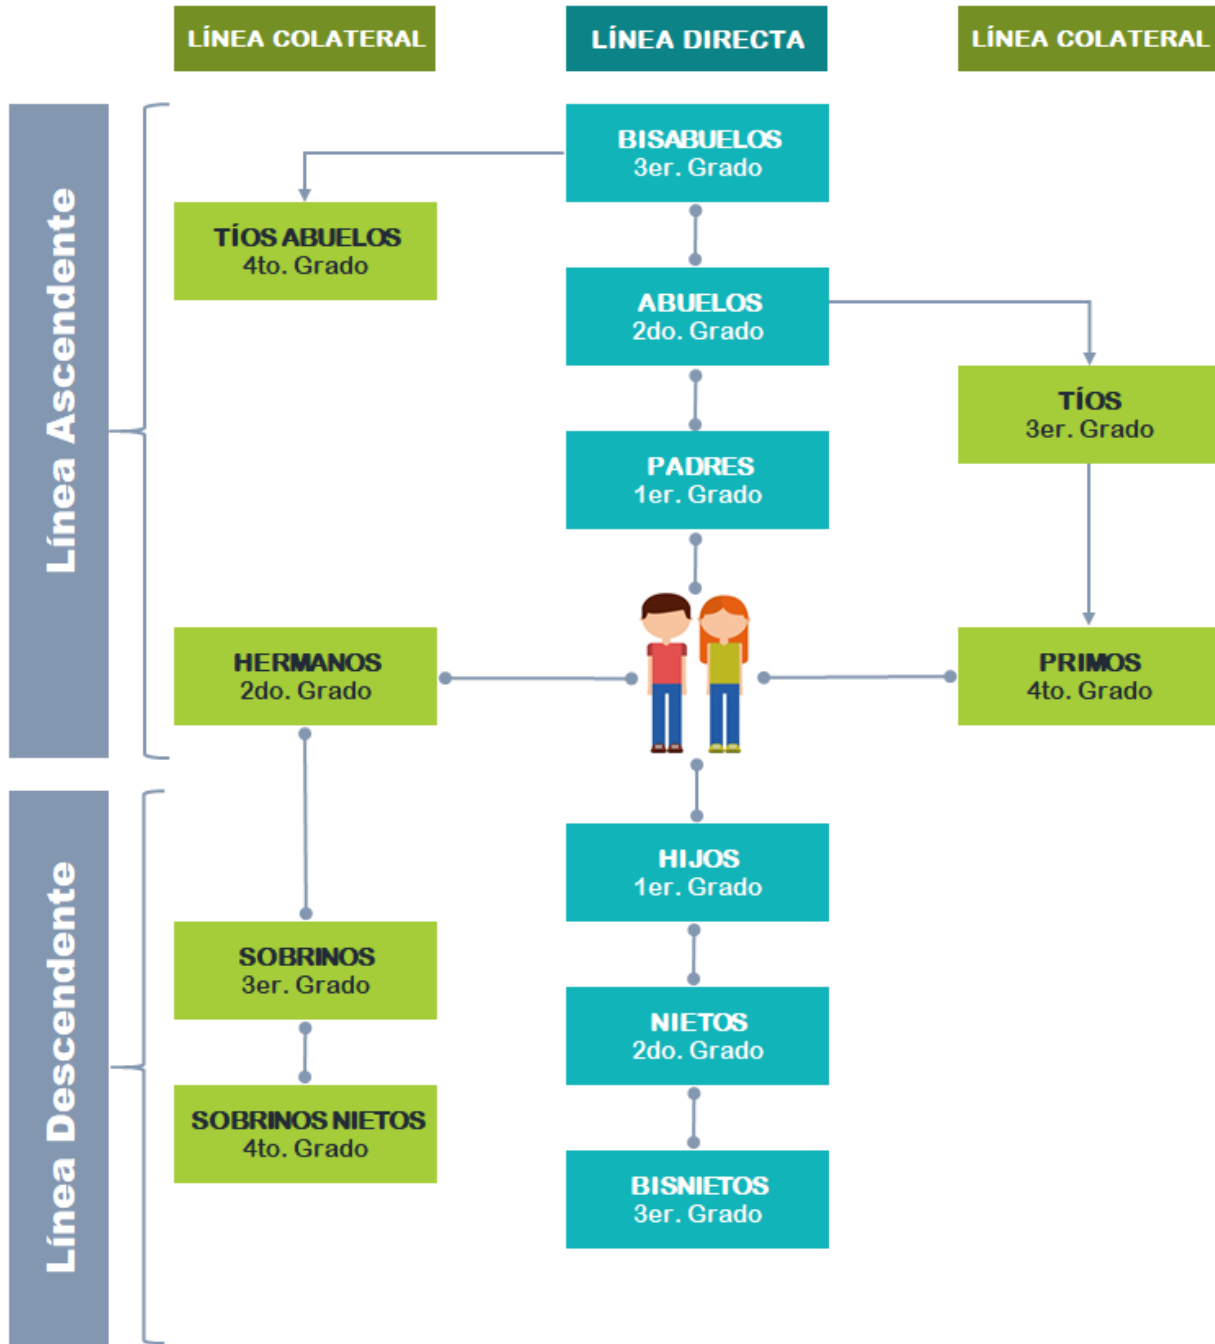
LÍNEA COLATERAL

LÍNEA DIRECTA

LÍNEA COLATERAL

Línea Ascendente

BISABUELOS
3er. Grado

TÍOS ABUELOS
4to. Grado

ABUELOS
2do. Grado

TÍOS
3er. Grado

PADRES
1er. Grado

HERMANOS
2do. Grado

PRIMOS
4to. Grado

Línea Descendente

HIJOS
1er. Grado

SOBRINOS
3er. Grado

NIETOS
2do. Grado

SOBRINOS NIETOS
4to. Grado

BISNIETOS
3er. Grado